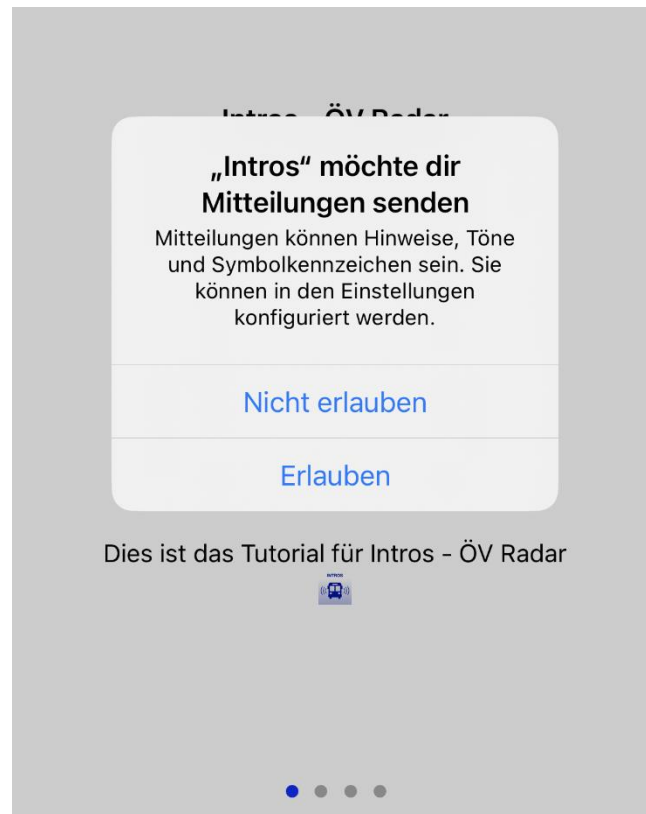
Intros - ÖV Radar

„Intros“ möchte dir Mitteilungen senden

Mitteilungen können Hinweise, Töne und Symbolkennzeichen sein. Sie können in den Einstellungen konfiguriert werden.

Nicht erlauben

Erlauben

Dies ist das Tutorial für Intros - ÖV Radar

INTROS